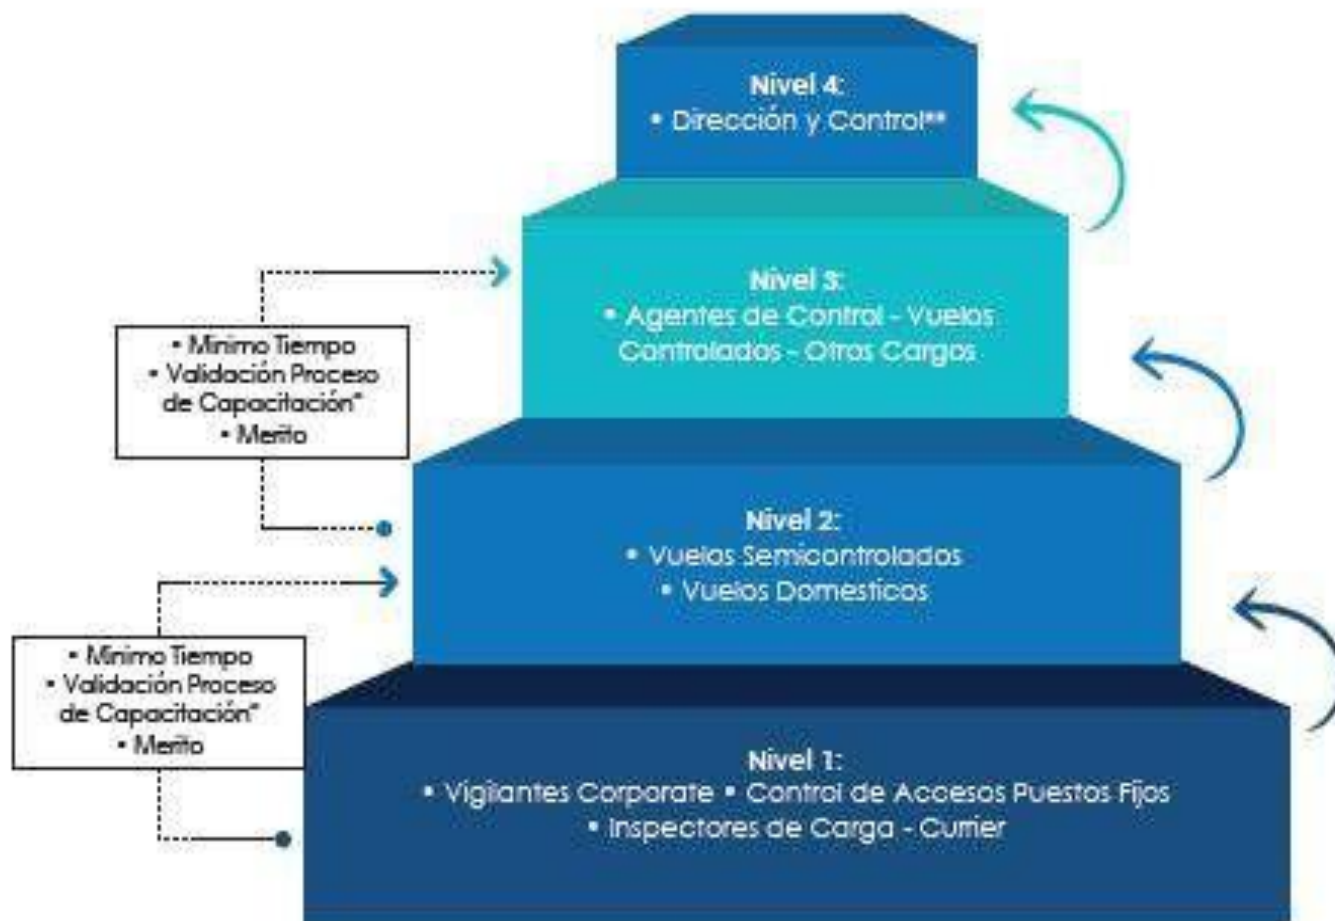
Nivel 4:
• Dirección y Control**

Nivel 3:
• Agentes de Control - Vuelos Controlados - Otros Cargos

• Minimo Tiempo
• Validación Proceso de Capacitación*
• Merito

Nivel 2:
• Vuelos Semicontrolados
• Vuelos Domesticos

• Minimo Tiempo
• Validación Proceso de Capacitación*
• Merito

Nivel 1:
• Vigilantes Corporate • Control de Accesos Puestos Fijos
• Inspectores de Carga - Currier